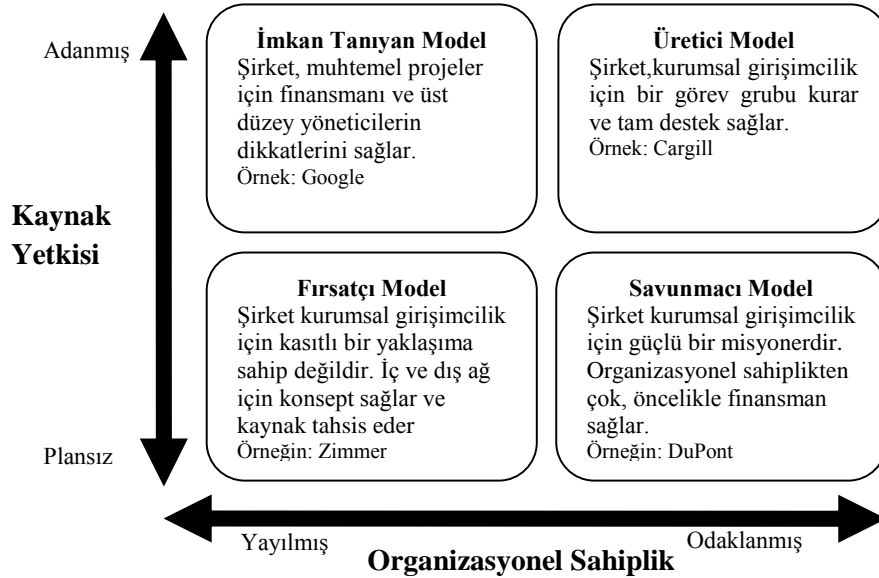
Adanmış

Kaynak Yetkisi

Plansız

İmkan Tanıyan Model
Şirket, muhtemel projeler için finansmanı ve üst düzey yöneticilerin dikkatlerini sağlar.
Örnek: Google

Üretici Model
Şirket,kurumsal girişimcilik için bir görev grubu kurar ve tam destek sağlar.
Örnek: Cargill

Fırsatçı Model
Şirket kurumsal girişimcilik için kasıtlı bir yaklaşıma sahip değildir. İç ve dış ağ için konsept sağlar ve kaynak tahsis eder
Örneğin: Zimmer

Savunmacı Model
Şirket kurumsal girişimcilik için güçlü bir misyonerdir. Organizasyonel sahiplikten çok, öncelikle finansman sağlar.
Örneğin: DuPont

Yayılmış

Odaklanmış

Organizasyonel Sahiplik